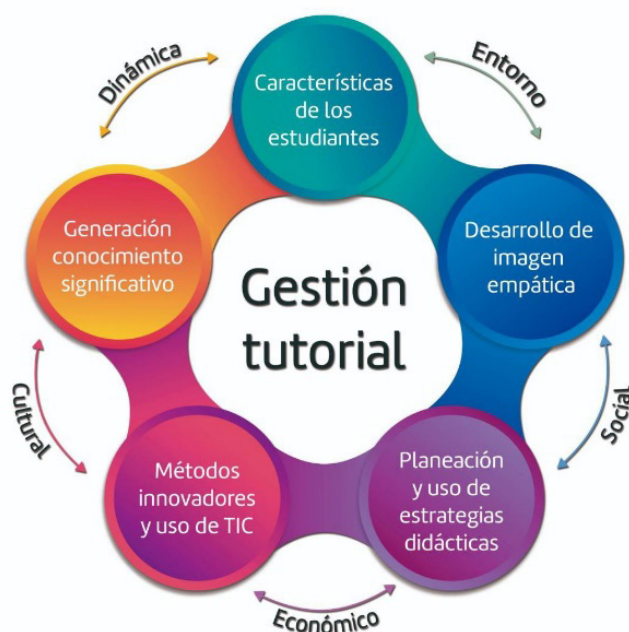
Gestión tutorial

Características de los estudiantes

Entorno

Desarrollo de imagen empática

Social

Planeación y uso de estrategias didácticas

Económico

Métodos innovadores y uso de TIC

Cultural

Generación conocimiento significativo

Dinámica